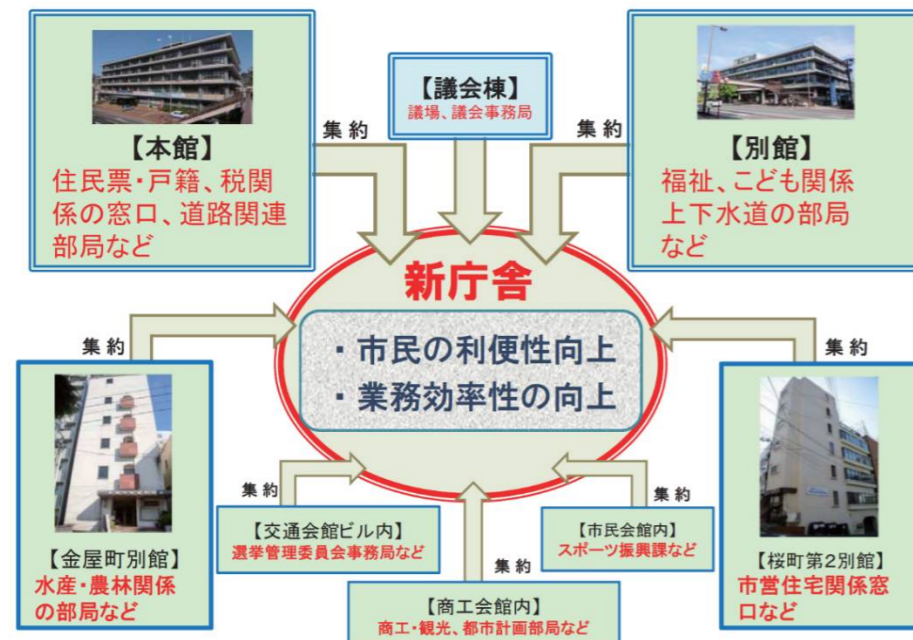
【本館】
住民票・戸籍、税関係の窓口、道路関連部局など

集約

【議会棟】
議場、議会事務局

集約

【別館】
福祉、こども関係上下水道の部局など

新庁舎

・市民の利便性向上
・業務効率性の向上

集約

集約

【金屋町別館】
水産・農林関係の部局など

集約

【交通会館ビル内】
選挙管理委員会事務局など

集約

【商工会館内】
商工・観光、都市計画部局など

集約

【市民会館内】
スポーツ振興課など

【桜町第2別館】
市営住宅関係窓口など